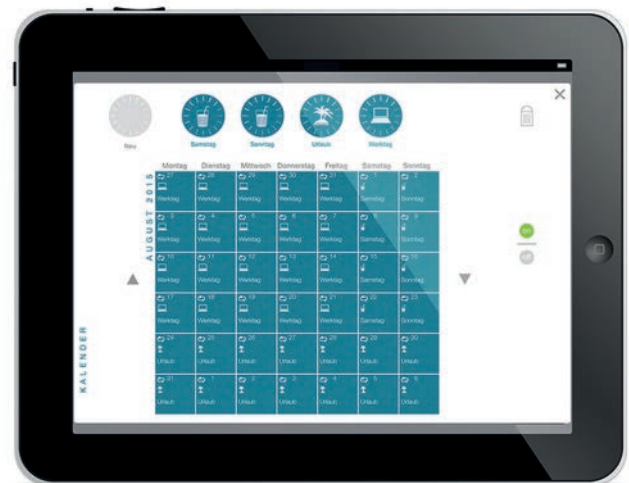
Neu
Samstag
Sonntag
Urlaub
Werktag

| Montag | Dienstag | Mittwoch | Donnerstag | Freitag | Samstag | Sonntag |
|---|---|---|---|---|---|---|
| 27 Werktag | 28 Werktag | 29 Werktag | 30 Werktag | 31 Werktag | 1 Samstag | 2 Sonntag |
| 3 Werktag | 4 Werktag | 5 Werktag | 6 Werktag | 7 Werktag | 8 Samstag | 9 Sonntag |
| 10 Werktag | 11 Werktag | 12 Werktag | 13 Werktag | 14 Werktag | 15 Samstag | 16 Sonntag |
| 17 Werktag | 18 Werktag | 19 Werktag | 20 Werktag | 21 Werktag | 22 Samstag | 23 Sonntag |
| 24 Urlaub | 25 Urlaub | 26 Urlaub | 27 Urlaub | 28 Urlaub | 29 Urlaub | 30 Urlaub |
| 31 Urlaub | 1 Urlaub | 2 Urlaub | 3 Urlaub | 4 Urlaub | 5 Urlaub | 6 Urlaub |

AUGUST 2015
KALENDER
on
off